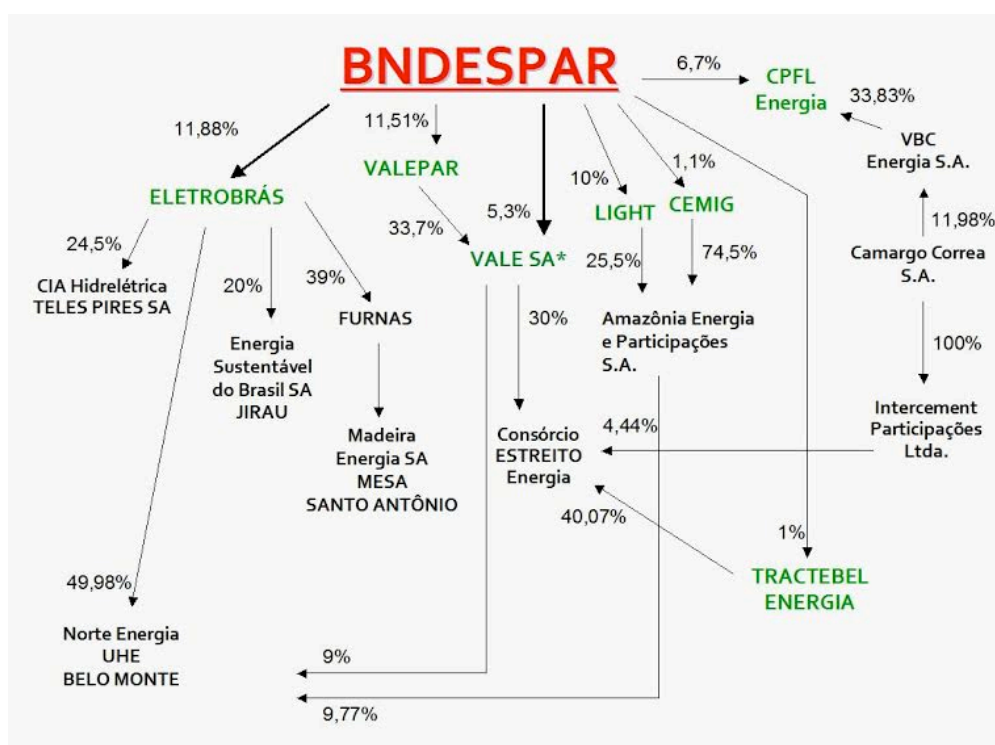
BNDESPAR

6,7%

CPFL Energia

33,83%

VBC Energia S.A.

11,88%

11,51%

VALEPAR

5,3%

10%

1,1%

ELETROBRÁS

33,7%

VALE SA*

LIGHT

CEMIG

11,98%

24,5%

25,5%

74,5%

Camargo Correa S.A.

CIA Hidrelétrica TELES PIRES SA

20%

39%

FURNAS

30%

Amazônia Energia e Participações S.A.

100%

Energia Sustentável do Brasil SA JIRAU

Madeira Energia SA MESA SANTO ANTÔNIO

Consórcio ESTREITO Energia

4,44%

Intercement Participações Ltda.

40,07%

1%

49,98%

TRACTEBEL ENERGIA

Norte Energia UHE BELO MONTE

9%

9,77%